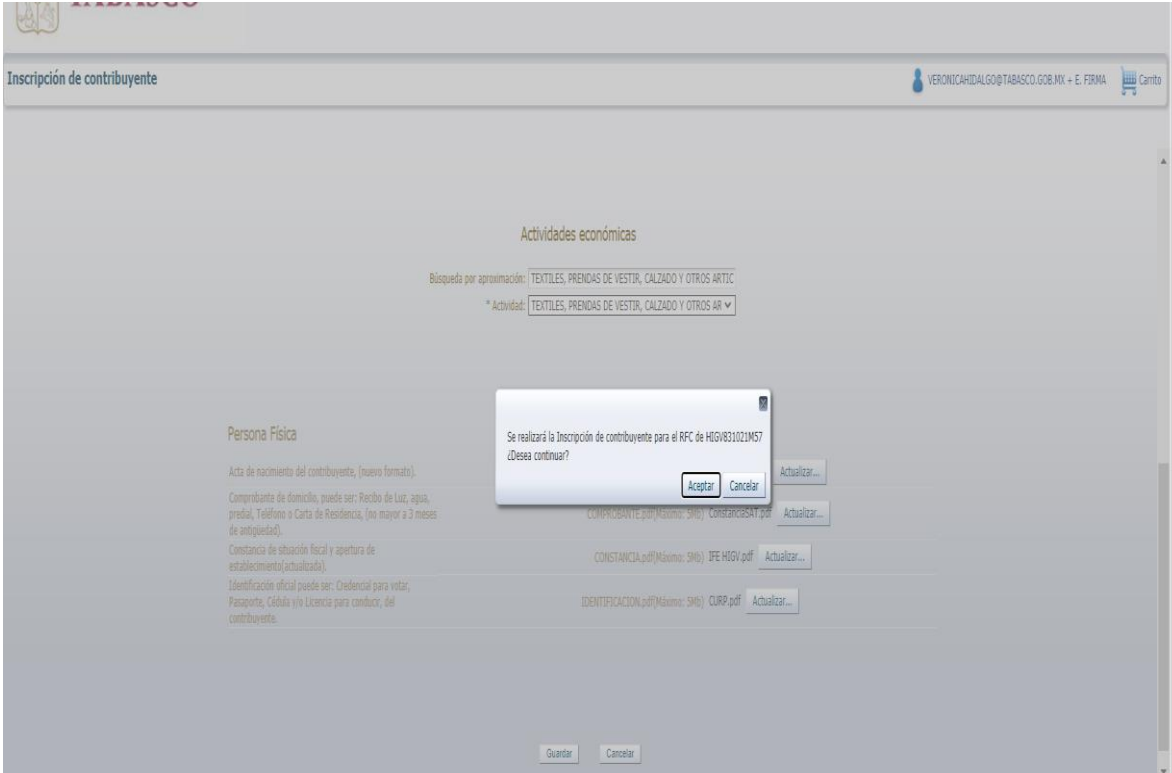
TABASCO

Inscripción de contribuyente

VERONICAHIDALGO@TABASCO.GOB.MX + E. FIRMA Carrito

Actividades económicas

Búsqueda por aproximación: TEXTILES, PRENDAS DE VESTIR, CALZADO Y OTROS ARTIC

* Actividad: TEXTILES, PRENDAS DE VESTIR, CALZADO Y OTROS AR

Se realizará la Inscripción de contribuyente para el RFC de HIGV831021M57 ¿Desea continuar?

Aceptar Cancelar

Persona Física

Acta de nacimiento del contribuyente, (nuevo formato). Actualizar...

Comprobante de domicilio, puede ser: Recibo de Luz, agua, predial, Teléfono o Carta de Residencia, (no mayor a 3 meses de antigüedad). COMPROBANTE.pdf(Máximo: 5Mb) ConstanciaSAT.pdf Actualizar...

Constancia de situación fiscal y apertura de establecimiento(actualizada). CONSTANCIA.pdf(Máximo: 5Mb) IFE HIGV.pdf Actualizar...

Identificación oficial puede ser: Credencial para votar, Pasaporte, Cédula y/o Licencia para conducir, del contribuyente. IDENTIFICACION.pdf(Máximo: 5Mb) CURP.pdf Actualizar...

Guardar Cancelar